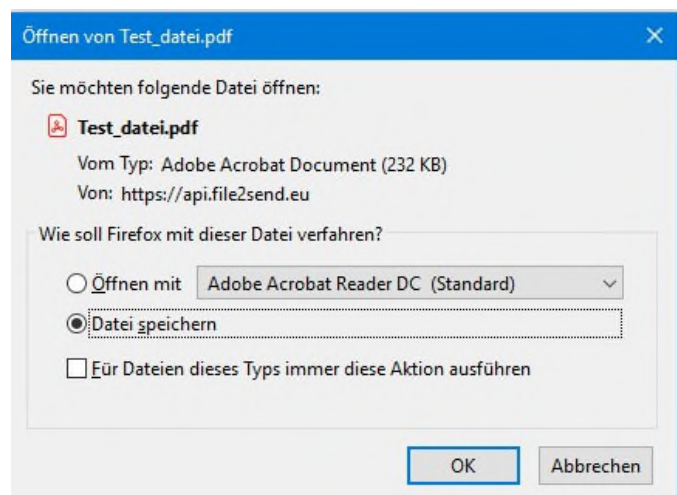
Öffnen von Test_datei.pdf

Sie möchten folgende Datei öffnen:

Test_datei.pdf

Vom Typ: Adobe Acrobat Document (232 KB)

Von: https://api.file2send.eu

Wie soll Firefox mit dieser Datei verfahren?

Öffnen mit Adobe Acrobat Reader DC (Standard)

Datei speichern

Für Dateien dieses Typs immer diese Aktion ausführen

OK

Abbrechen